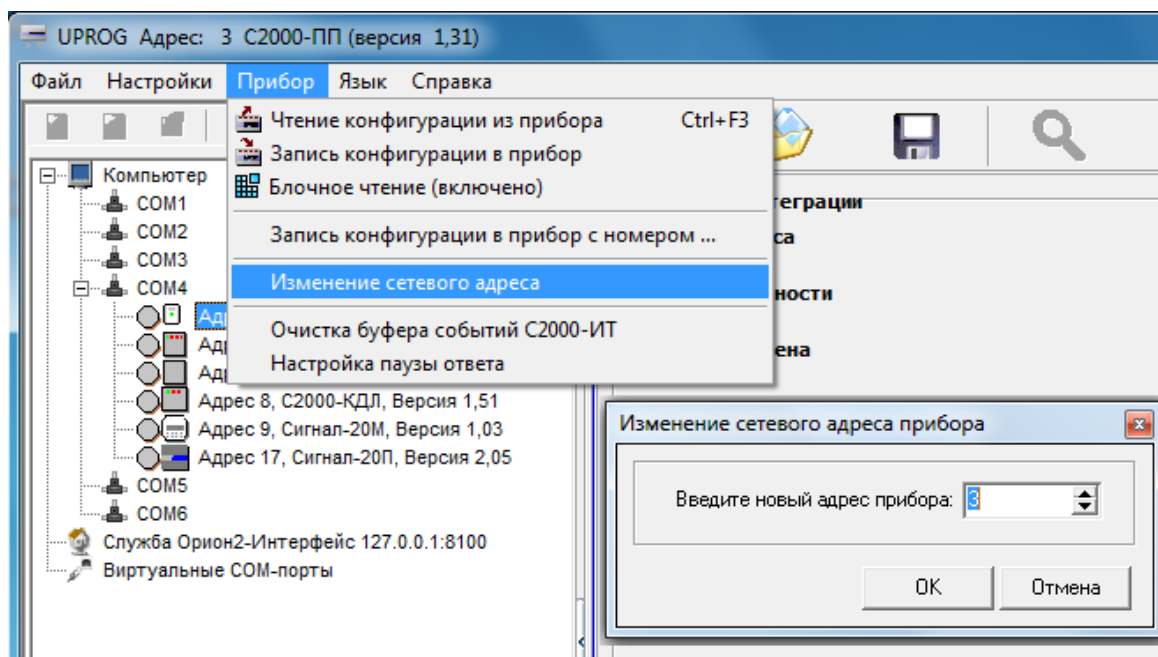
UPROG Адрес: 3 С2000-ПП (версия 1,31)

Файл Настройки Прибор Язык Справка

Чтение конфигурации из прибора Ctrl+F3
Запись конфигурации в прибор
Блочное чтение (включено)
Запись конфигурации в прибор с номером ...
Изменение сетевого адреса
Очистка буфера событий С2000-ИТ
Настройка паузы ответа

Компьютер
COM1
COM2
COM3
COM4
Ад
Адр
Адр
Адрес 8, С2000-КДЛ, Версия 1,51
Адрес 9, Сигнал-20М, Версия 1,03
Адрес 17, Сигнал-20П, Версия 2,05
COM5
COM6
Служба Орион2-Интерфейс 127.0.0.1:8100
Виртуальные СОМ-порты

теграции
са
ности
ена

Изменение сетевого адреса прибора
Введите новый адрес прибора: 3
OK Отмена